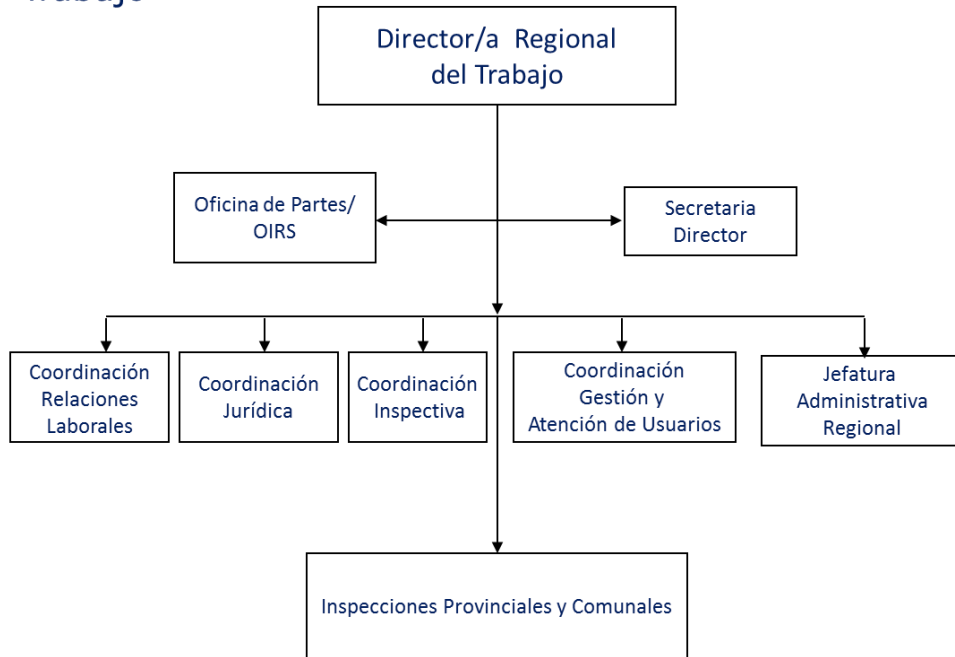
Trabajo

Director/a Regional del Trabajo

Oficina de Partes/ OIRS

Secretaria Director

Coordinación Relaciones Laborales

Coordinación Jurídica

Coordinación Inspectiva

Coordinación Gestión y Atención de Usuarios

Jefatura Administrativa Regional

Inspecciones Provinciales y Comunales